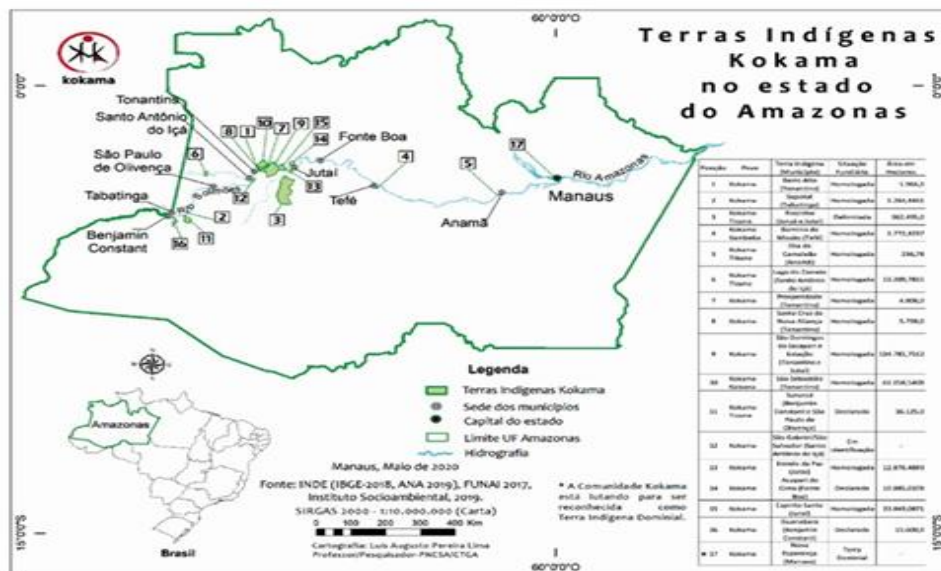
kokama

60°0'0"O

Terras Indígenas Kokama no estado do Amazonas

0°0'0"

Tonantins
Santo Antônio do Içá
São Paulo de Olivença
Tabatinga
Benjamin Constant
Fonte Boa
Jutaí
Tefé
Anamã
Manaus
Rio Amazonas
Rio Solimões

8 1 10 7 9 15 14 13 6 12 2 3 4 5 16 11 17

| Posição | Povo | Terra Indígena (Município) | Situação Fundiária | Área em Hectares |
|---|---|---|---|---|
| 1 | Kokama | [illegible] | Homologada | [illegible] |
| 2 | Kokama | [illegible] | Homologada | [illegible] |
| 3 | Kokama Tikuna | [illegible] | Delimitada | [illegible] |
| 4 | Kokama Kambeba | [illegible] | Homologada | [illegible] |
| 5 | Kokama Tikuna | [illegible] | Homologada | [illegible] |
| 6 | Kokama Tikuna | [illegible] | Homologada | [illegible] |
| 7 | Kokama | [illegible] | Homologada | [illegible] |
| 8 | Kokama | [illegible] | Homologada | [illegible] |
| 9 | Kokama | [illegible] | Homologada | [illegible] |
| 10 | Kokama Kaixana | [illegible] | Homologada | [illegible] |
| 11 | Kokama Tikuna | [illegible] | Declarada | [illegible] |
| 12 | Kokama | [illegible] | Em identificação | - |
| 13 | Kokama | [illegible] | Homologada | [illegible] |
| 14 | Kokama | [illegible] | Declarada | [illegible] |
| 15 | Kokama | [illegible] | Homologada | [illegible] |
| 16 | Kokama | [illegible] | Declarada | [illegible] |
| * 17 | Kokama | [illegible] | Terra Dominial | - |

Legenda
Terras Indígenas Kokama
Sede dos municípios
Capital do estado
Limite UF Amazonas
Hidrografia

Amazonas
Brasil

Manaus, Maio de 2020

Fonte: INDE (IBGE-2018, ANA 2019), FUNAI 2017, Instituto Socioambiental, 2019.
SIRGAS 2000 - 1:10.000.000 (Carta)
0 100 200 300 400 Km

Cartografia: Luis Augusto Pereira Lima
Professor/Pesquisador-PNCSA/CTGA

* A Comunidade Kokama está lutando para ser reconhecida como Terra Indígena Dominial.

15°0'0"S
60°0'0"O